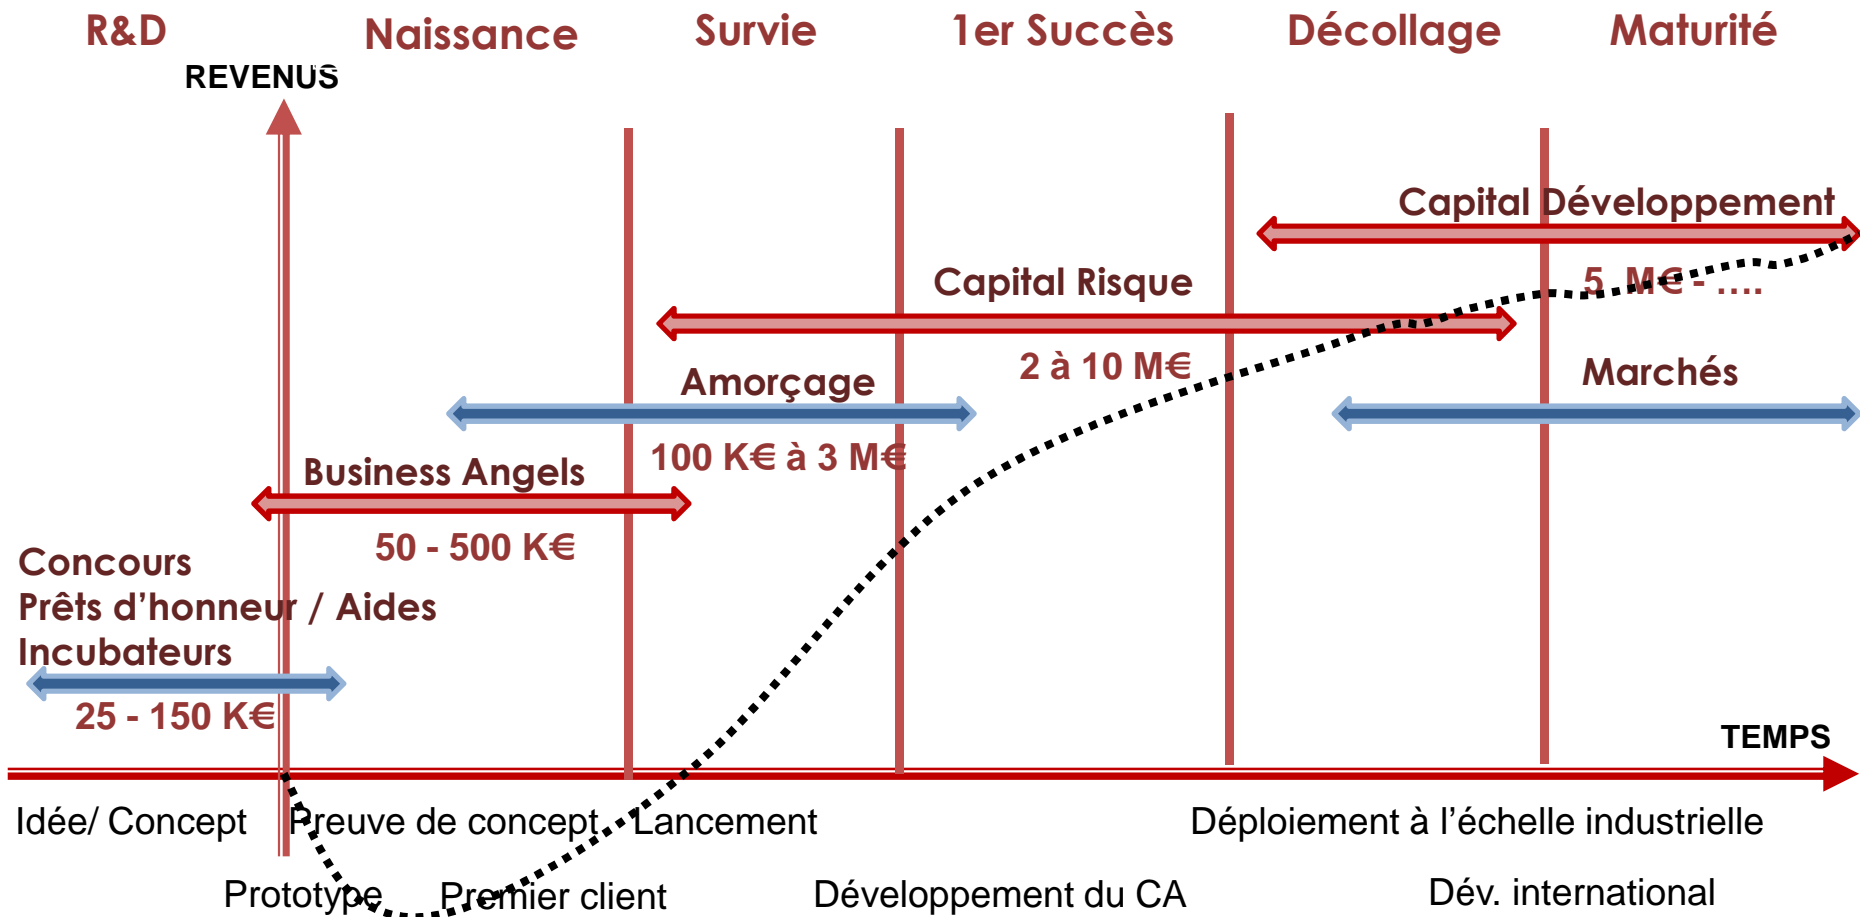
R&D Naissance Survie 1er Succès Décollage Maturité

REVENUS

Capital Développement

5 M€ - ….

Capital Risque

2 à 10 M€

Amorçage

100 K€ à 3 M€

Marchés

Business Angels

50 - 500 K€

Concours
Prêts d'honneur / Aides
Incubateurs

25 - 150 K€

TEMPS

Idée/ Concept Preuve de concept Lancement Déploiement à l'échelle industrielle

Prototype Premier client Développement du CA Dév. international